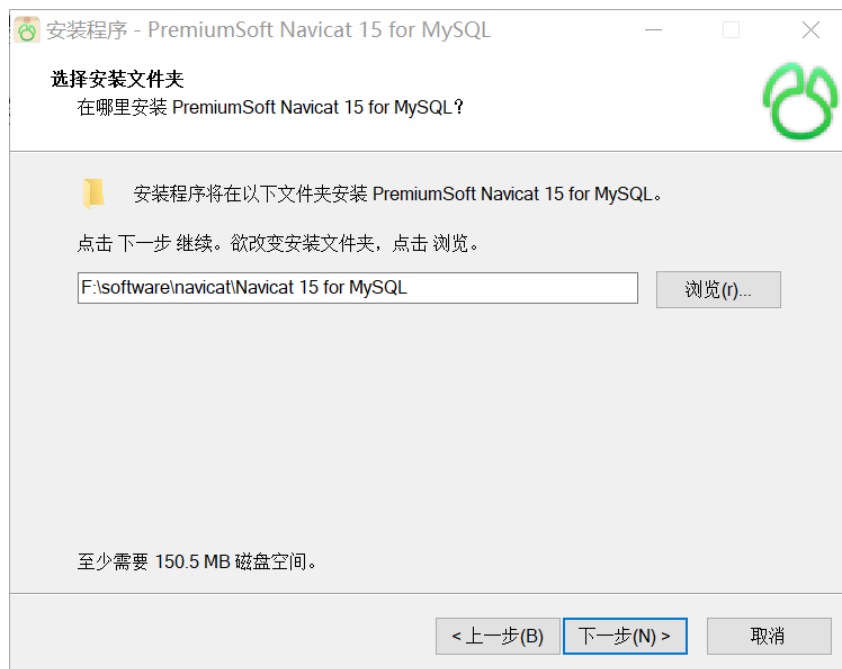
安装程序 - PremiumSoft Navicat 15 for MySQL

选择安装文件夹
在哪里安装 PremiumSoft Navicat 15 for MySQL？

安装程序将在以下文件夹安装 PremiumSoft Navicat 15 for MySQL。

点击 下一步 继续。欲改变安装文件夹，点击 浏览。

F:\software\navicat\Navicat 15 for MySQL

浏览(r)...

至少需要 150.5 MB 磁盘空间。

< 上一步(B)
下一步(N) >
取消